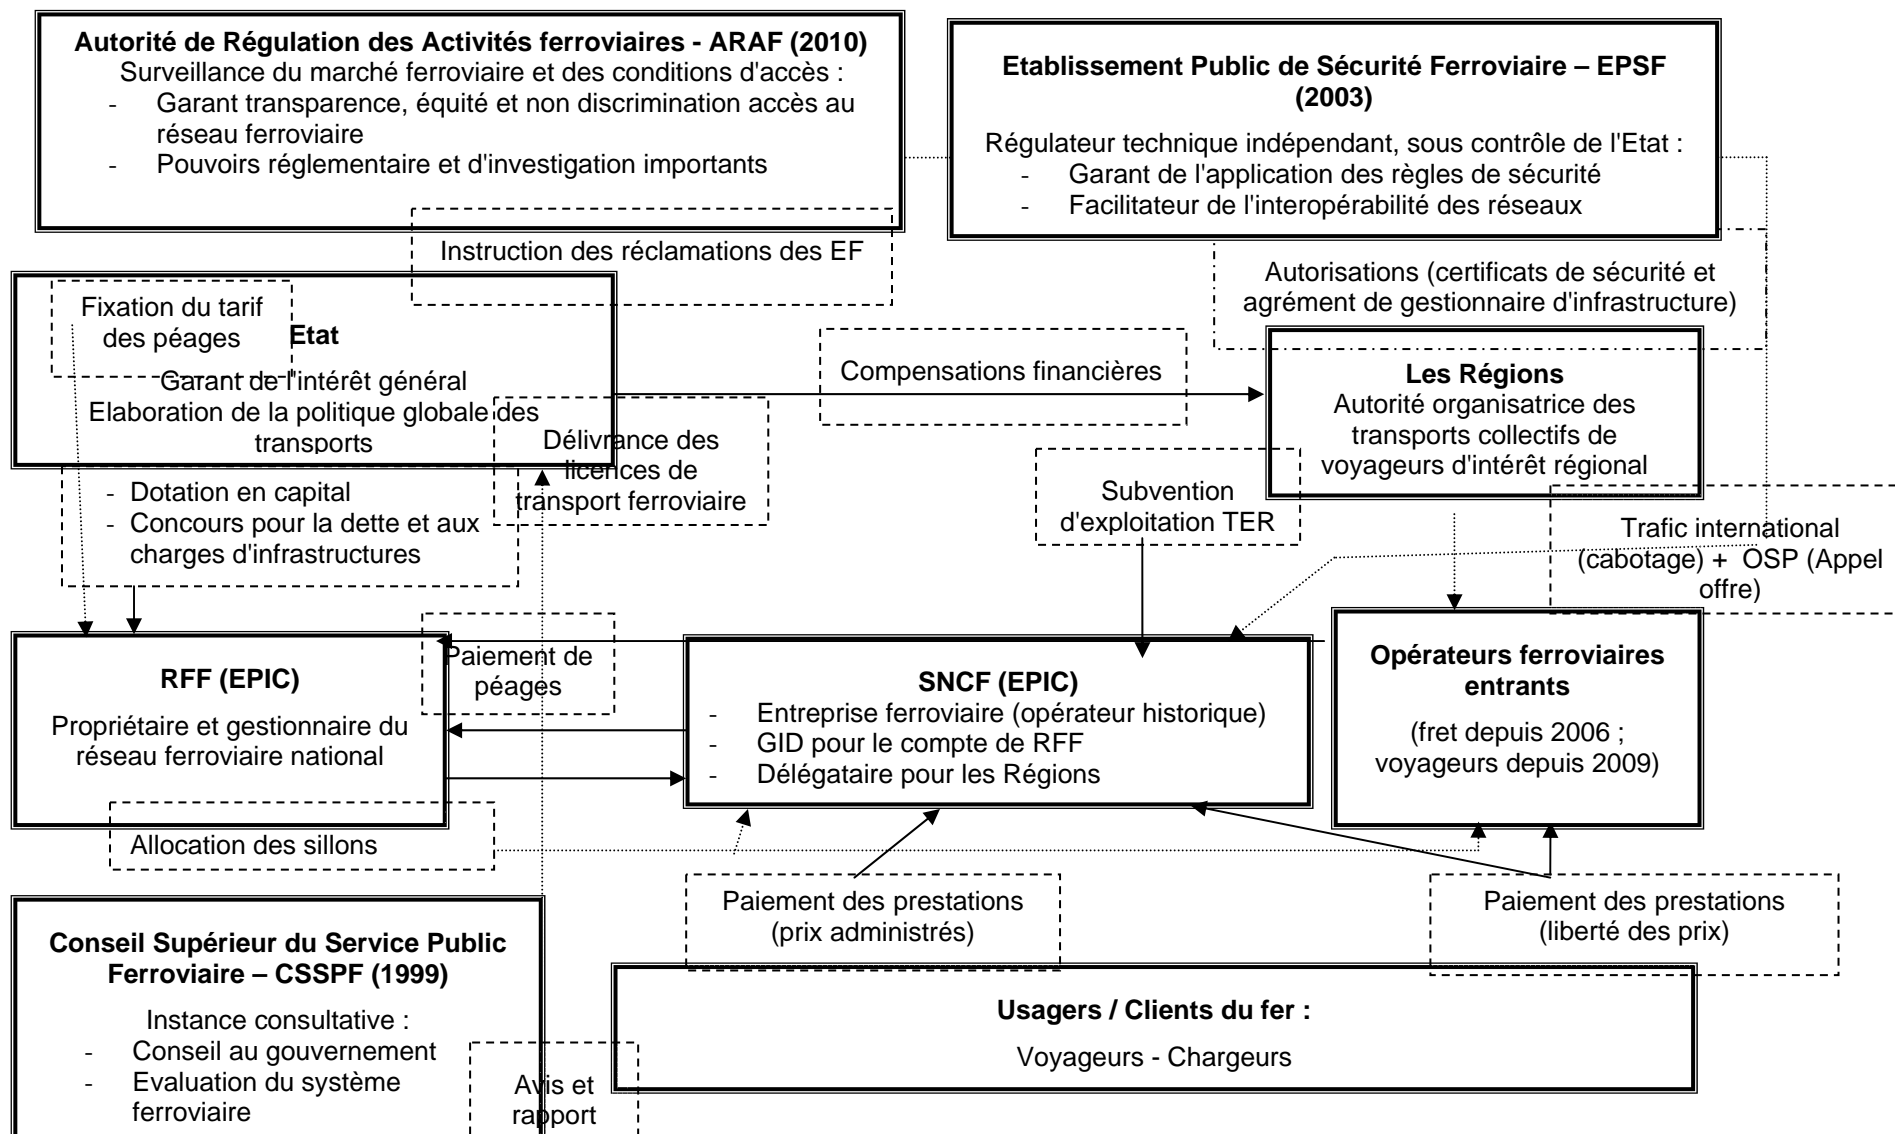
**Autorité de Régulation des Activités ferroviaires - ARAF (2010)**
Surveillance du marché ferroviaire et des conditions d'accès :
- Garant transparence, équité et non discrimination accès au réseau ferroviaire
- Pouvoirs réglementaire et d'investigation importants

**Etablissement Public de Sécurité Ferroviaire – EPSF (2003)**
Régulateur technique indépendant, sous contrôle de l'Etat :
- Garant de l'application des règles de sécurité
- Facilitateur de l'interopérabilité des réseaux

Instruction des réclamations des EF

Autorisations (certificats de sécurité et agrément de gestionnaire d'infrastructure)

Fixation du tarif des péages

**Etat**
Garant de l'intérêt général
Elaboration de la politique globale des transports

Compensations financières

**Les Régions**
Autorité organisatrice des transports collectifs de voyageurs d'intérêt régional

Délivrance des licences de transport ferroviaire

- Dotation en capital
- Concours pour la dette et aux charges d'infrastructures

Subvention d'exploitation TER

Trafic international (cabotage) + OSP (Appel offre)

**RFF (EPIC)**
Propriétaire et gestionnaire du réseau ferroviaire national

Paiement de péages

**SNCF (EPIC)**
- Entreprise ferroviaire (opérateur historique)
- GID pour le compte de RFF
- Délégataire pour les Régions

**Opérateurs ferroviaires entrants**
(fret depuis 2006 ; voyageurs depuis 2009)

Allocation des sillons

Paiement des prestations (prix administrés)

Paiement des prestations (liberté des prix)

**Conseil Supérieur du Service Public Ferroviaire – CSSPF (1999)**
Instance consultative :
- Conseil au gouvernement
- Evaluation du système ferroviaire

Avis et rapport

**Usagers / Clients du fer :**
Voyageurs - Chargeurs